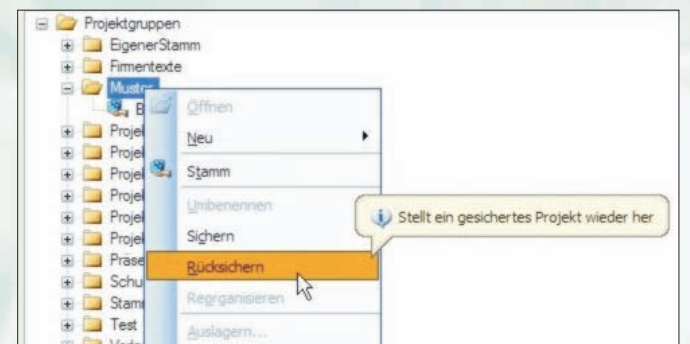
Projektgruppen
EigenerStamm
Firmentexte
Muster
B
Projek
Projek
Projek
Projek
Projek
Projek
Präse
Schu
Stamr
Test

Öffnen
Neu
Stamm
Umbenennen
Sichern
Rücksichern
Reorganisieren
Auslagern...

Stellt ein gesichertes Projekt wieder her